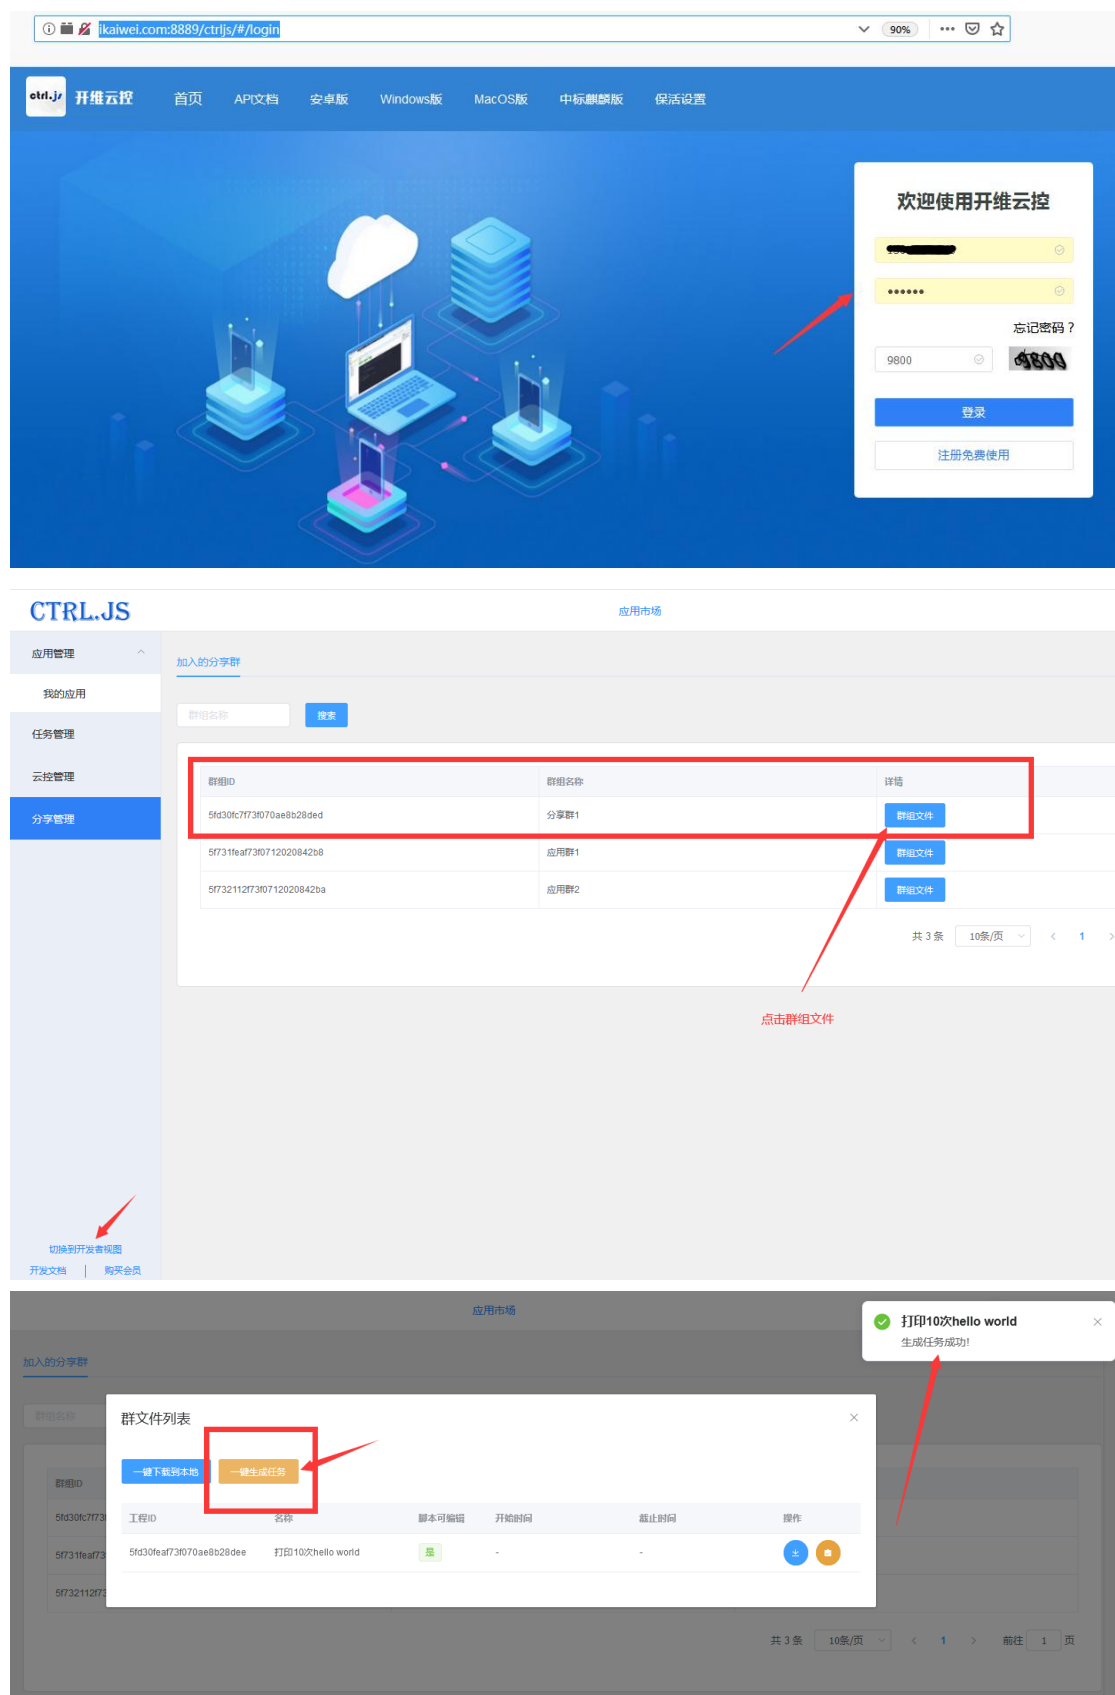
ikaiwei.com:8889/ctrljs/#/login

90%

ctrl.js 开维云控 首页 API文档 安卓版 Windows版 MacOS版 中标麒麟版 保活设置

欢迎使用开维云控

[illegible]

••••••

忘记密码？

9800

登录

注册免费使用

CTRL.JS

应用市场

应用管理

我的应用

任务管理

云控管理

分享管理

加入的分享群

群组名称

搜索

| 群组ID | 群组名称 | 详情 |
|---|---|---|
| 5fd30fc7f73f070ae8b28ded | 分享群1 | 群组文件 |
| 5f731feaf73f0712020842b8 | 应用群1 | 群组文件 |
| 5f732112f73f0712020842ba | 应用群2 | 群组文件 |

共 3 条 10条/页 1

点击群组文件

切换到开发者视图

开发文档 | 购买会员

应用市场

加入的分享群

群组名称

群组ID

5fd30fc7f73

5f731feaf73

5f732112f73

打印10次hello world

生成任务成功!

群文件列表

一键下载到本地 一键生成任务

| 工程ID | 名称 | 脚本可编辑 | 开始时间 | 截止时间 | 操作 |
|---|---|---|---|---|---|
| 5fd30feaf73f070ae8b28dee | 打印10次hello world | 是 | - | - | |

共 3 条 10条/页 1 前往 1 页